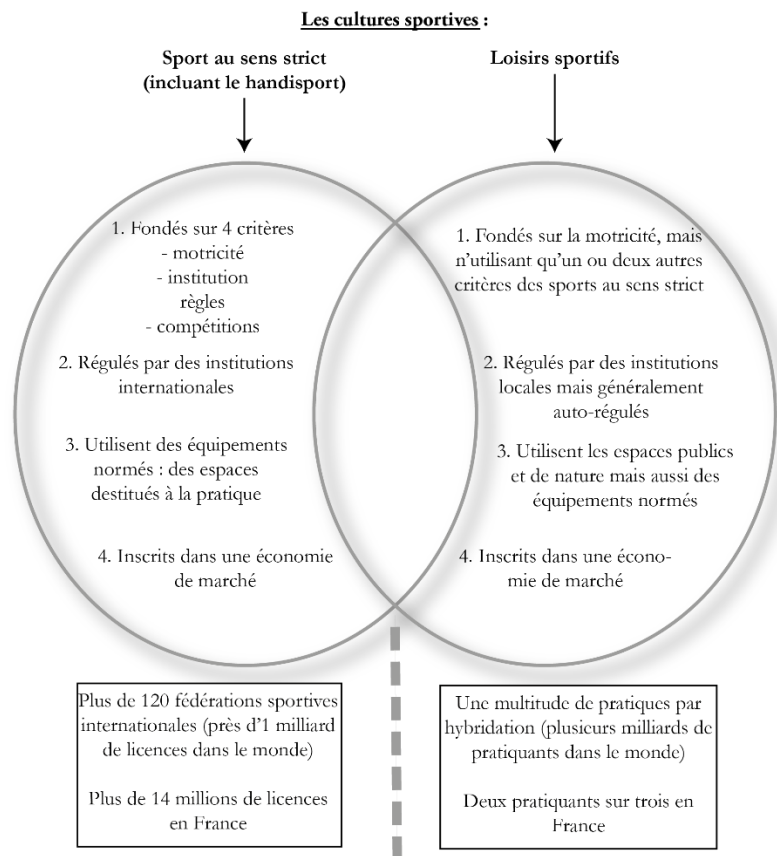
Les cultures sportives :

Sport au sens strict (incluant le handisport)

Loisirs sportifs

1. Fondés sur 4 critères
- motricité
- institution
règles
- compétitions

2. Régulés par des institutions internationales

3. Utilisent des équipements normés : des espaces destitués à la pratique

4. Inscrits dans une économie de marché

1. Fondés sur la motricité, mais n'utilisant qu'un ou deux autres critères des sports au sens strict

2. Régulés par des institutions locales mais généralement auto-régulés

3. Utilisent les espaces publics et de nature mais aussi des équipements normés

4. Inscrits dans une économie de marché

Plus de 120 fédérations sportives internationales (près d'1 milliard de licences dans le monde)

Plus de 14 millions de licences en France

Une multitude de pratiques par hybridation (plusieurs milliards de pratiquants dans le monde)

Deux pratiquants sur trois en France